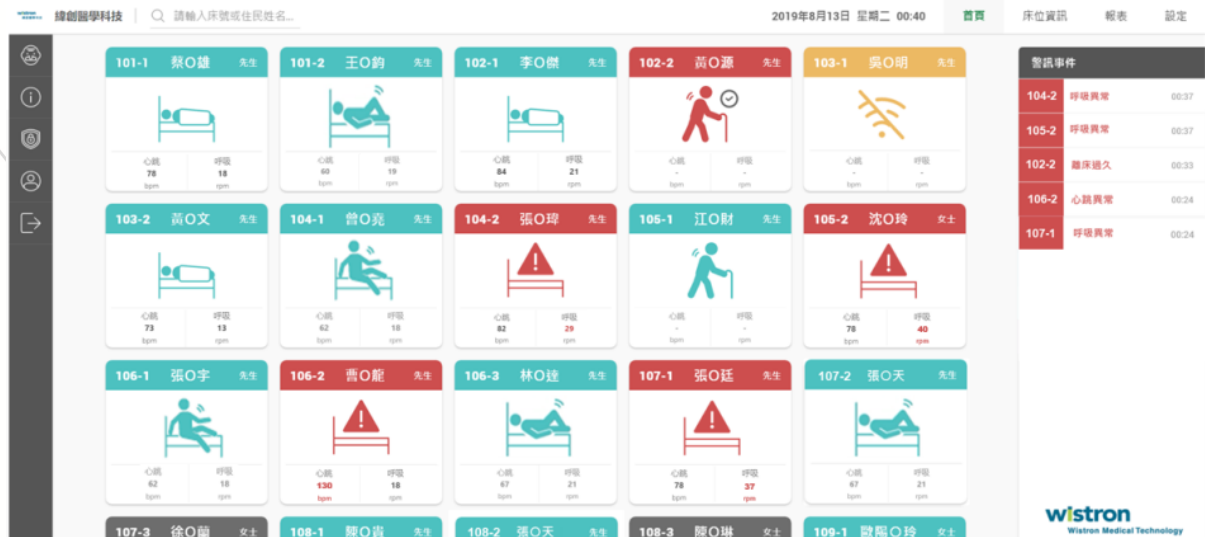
緯創醫學科技 請輸入床號或住民姓名... 2019年8月13日 星期二 00:40 首頁 床位資訊 報表 設定

101-1 蔡O雄 先生
心跳 78 bpm 呼吸 18 rpm

101-2 王O鈞 先生
心跳 60 bpm 呼吸 19 rpm

102-1 李O傑 先生
心跳 84 bpm 呼吸 21 rpm

102-2 黃O源 先生
心跳 - bpm 呼吸 - rpm

103-1 吳O明 先生
心跳 - bpm 呼吸 - rpm

103-2 黃O文 先生
心跳 73 bpm 呼吸 13 rpm

104-1 曾O堯 先生
心跳 62 bpm 呼吸 18 rpm

104-2 張O琈 先生
心跳 82 bpm 呼吸 29 rpm

105-1 江O財 先生
心跳 - bpm 呼吸 - rpm

105-2 沈O玲 女士
心跳 78 bpm 呼吸 40 rpm

106-1 張O宇 先生
心跳 62 bpm 呼吸 18 rpm

106-2 曹O龍 先生
心跳 130 bpm 呼吸 18 rpm

106-3 林O鍏 先生
心跳 67 bpm 呼吸 21 rpm

107-1 張O廷 先生
心跳 78 bpm 呼吸 37 rpm

107-2 張O天 先生
心跳 67 bpm 呼吸 21 rpm

107-3 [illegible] 女士
108-1 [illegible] 先生
108-2 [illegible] 先生
108-3 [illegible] 女士
109-1 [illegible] 先生

警訊事件
104-2 呼吸異常 00:37
105-2 呼吸異常 00:37
102-2 離床過久 00:33
106-2 心跳異常 00:24
107-1 呼吸異常 00:24

wistron
Wistron Medical Technology